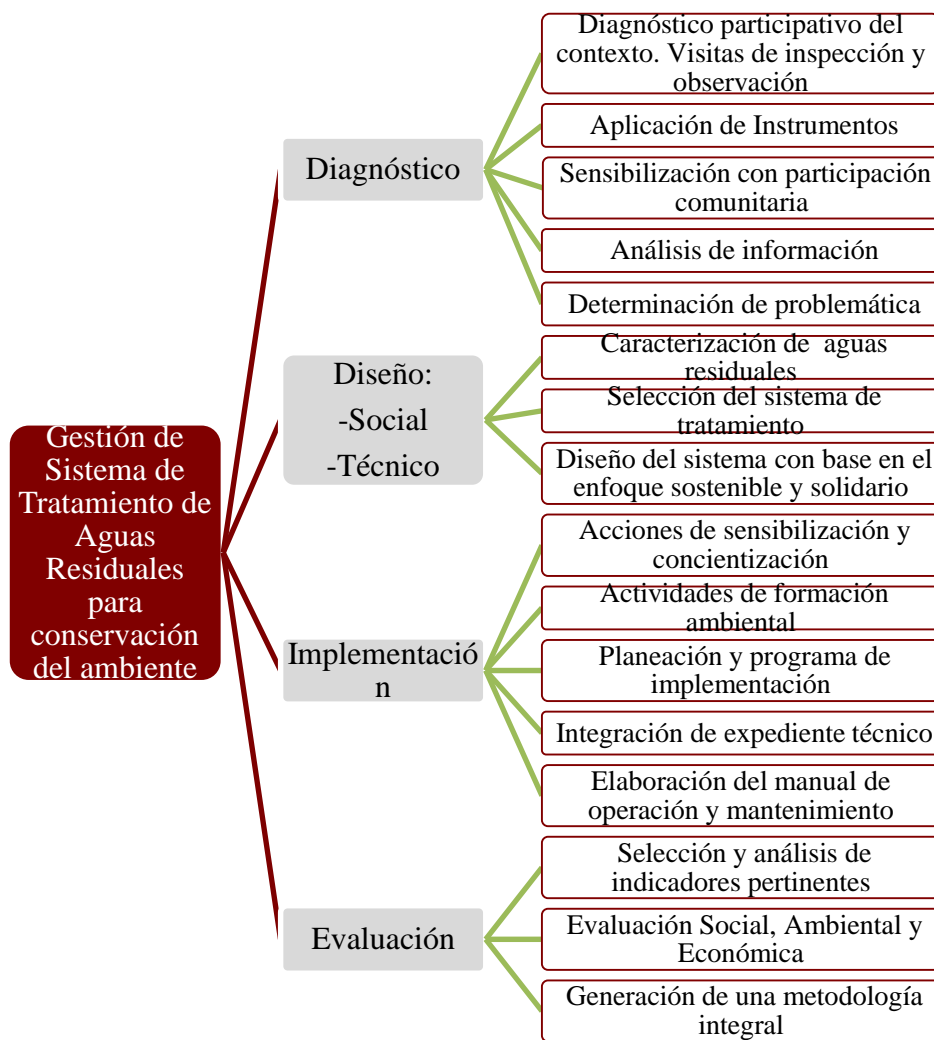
Gestión de Sistema de Tratamiento de Aguas Residuales para conservación del ambiente

Diagnóstico

Diagnóstico participativo del contexto. Visitas de inspección y observación

Aplicación de Instrumentos

Sensibilización con participación comunitaria

Análisis de información

Determinación de problemática

Diseño:
-Social
-Técnico

Caracterización de aguas residuales

Selección del sistema de tratamiento

Diseño del sistema con base en el enfoque sostenible y solidario

Implementación

Acciones de sensibilización y concientización

Actividades de formación ambiental

Planeación y programa de implementación

Integración de expediente técnico

Elaboración del manual de operación y mantenimiento

Evaluación

Selección y análisis de indicadores pertinentes

Evaluación Social, Ambiental y Económica

Generación de una metodología integral